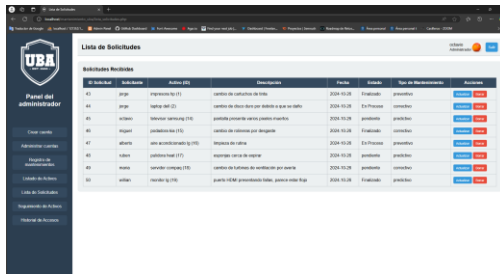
Lista de Solicitudes

UBA

Panel del administrador

Crear cuenta
Administrar cuentas
Registro de mantenimientos
Listado de Activos
Lista de Solicitudes
Seguimiento de Activos
Historial de Accesos

Lista de Solicitudes

Salir

Solicitudes Recibidas

| ID Solicitud | Solicitante | Activo (ID) | Descripción | Fecha | Estado | Tipo de Mantenimiento | Acciones |
|---|---|---|---|---|---|---|---|
| 43 | jorge | impresora hp (1) | cambio de cartuchos de tinta | 2024-10-28 | Finalizado | preventivo | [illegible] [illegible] |
| 42 | jorge | laptop dell (2) | cambio de disco duro por deterioro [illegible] | 2024-10-28 | En Proceso | correctivo | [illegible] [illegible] |
| 44 | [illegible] | televisor samsung (19) | pantalla presenta varios pixeles muertos | 2024-10-28 | pendiente | correctivo | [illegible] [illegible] |
| 45 | miguel | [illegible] (8) | cambio de rodines por desgaste | 2024-10-28 | Finalizado | correctivo | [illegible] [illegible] |
| 47 | alberto | aire acondicionado lg (15) | limpieza de rutina | 2024-10-28 | En Proceso | preventivo | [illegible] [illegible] |
| 46 | ruben | pulidora hoat (17) | esponjas cerca de espirar | 2024-10-28 | pendiente | preventivo | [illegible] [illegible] |
| 48 | mario | servidor compaq (18) | cambio de turbinas de ventilación por avería | 2024-10-28 | pendiente | correctivo | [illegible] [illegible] |
| 50 | wilian | monitor lg (16) | puerto HDMI presentado fallas, parece estar flojo | 2024-10-28 | Finalizado | correctivo | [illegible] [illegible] |